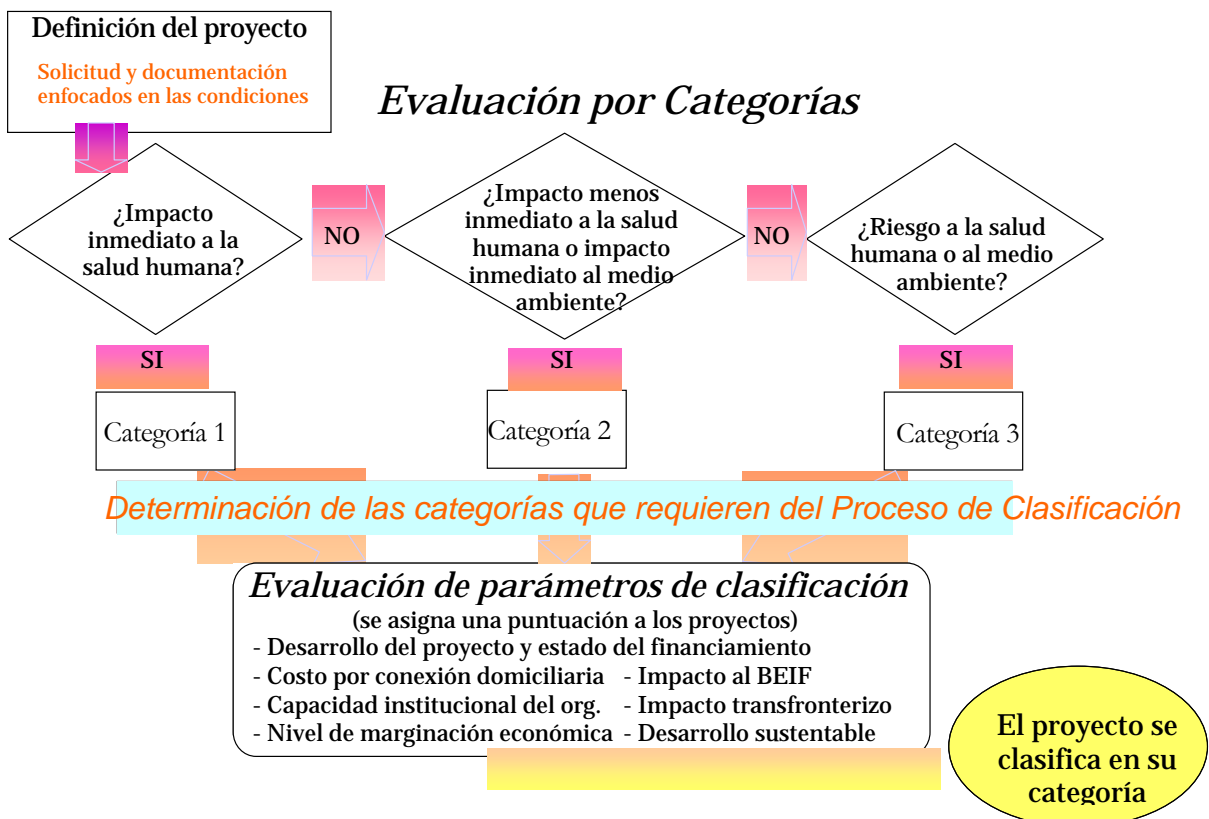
Definición del proyecto

Solicitud y documentación enfocados en las condiciones

Evaluación por Categorías

¿Impacto inmediato a la salud humana?

NO

¿Impacto menos inmediato a la salud humana o impacto inmediato al medio ambiente?

NO

¿Riesgo a la salud humana o al medio ambiente?

SI

SI

SI

Categoría 1

Categoría 2

Categoría 3

Determinación de las categorías que requieren del Proceso de Clasificación

Evaluación de parámetros de clasificación

(se asigna una puntuación a los proyectos)

- Desarrollo del proyecto y estado del financiamiento
- Costo por conexión domiciliaria
- Capacidad institucional del org.
- Nivel de marginación económica
- Impacto al BEIF
- Impacto transfronterizo
- Desarrollo sustentable

El proyecto se clasifica en su categoría